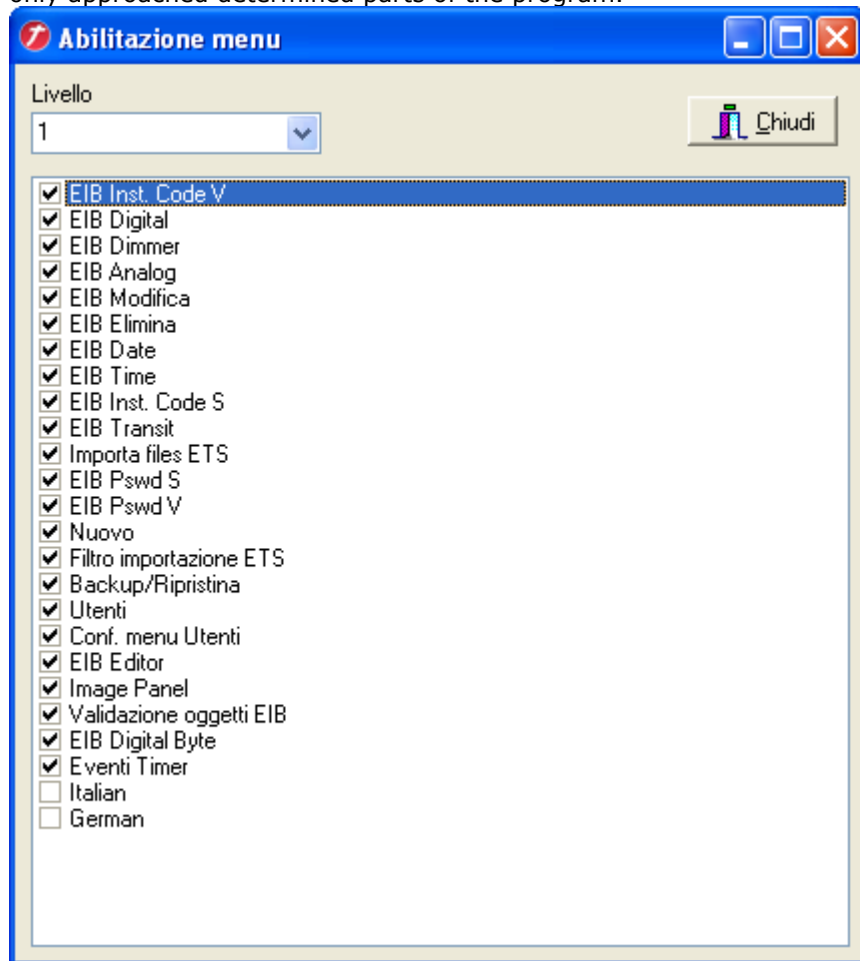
only approached determined parts of the program.

Abilitazione menu

Livello
1

Chiudi

EIB Inst. Code V
EIB Digital
EIB Dimmer
EIB Analog
EIB Modifica
EIB Elimina
EIB Date
EIB Time
EIB Inst. Code S
EIB Transit
Importa files ETS
EIB Pswd S
EIB Pswd V
Nuovo
Filtro importazione ETS
Backup/Ripristina
Utenti
Conf. menu Utenti
EIB Editor
Image Panel
Validazione oggetti EIB
EIB Digital Byte
Eventi Timer
Italian
German